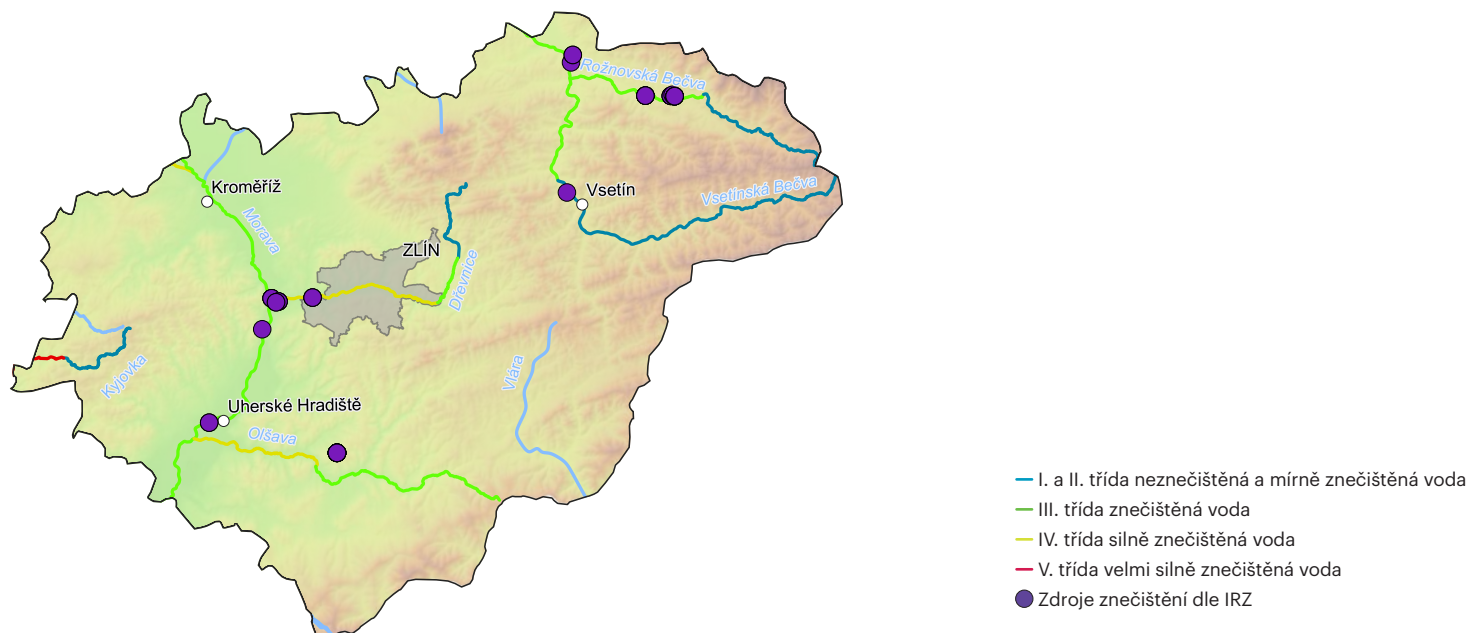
Rožnovská Bečva
Kroměříž
Vsetín
Vsetínská Bečva
Morava
ZLÍN
Dřevnice
Kyjovka
Vláře
Uherské Hradiště
Olšava

I. a II. třída neznečištěná a mírně znečištěná voda
III. třída znečištěná voda
IV. třída silně znečištěná voda
V. třída velmi silně znečištěná voda
Zdroje znečištění dle IRZ